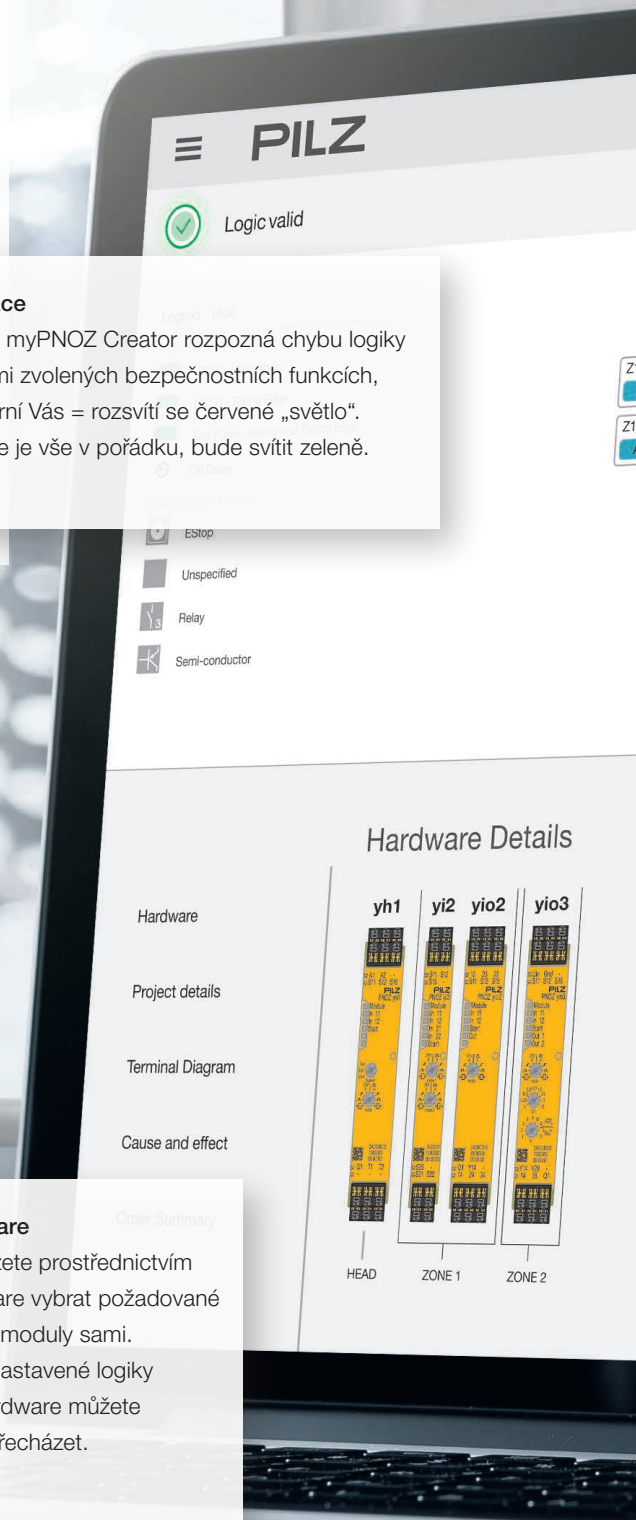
PILZ

Logic valid

ce

myPNOZ Creator rozpozná chybu logiky ni zvolených bezpečnostních funkcích, rní Vás = rozsvítí se červené „světlo". e je vše v pořádku, bude svítit zeleně.

Legend Hide

EStop

Unspecified

Relay

Semi-conductor

Z1

Z1

Hardware Details

Hardware

Project details

Terminal Diagram

Cause and effect

Order Summary

yh1

yi2

yio2

yio3

HEAD

ZONE 1

ZONE 2

are

ete prostřednictvím are vybrat požadované moduly sami. astavené logiky dware můžete řecházet.